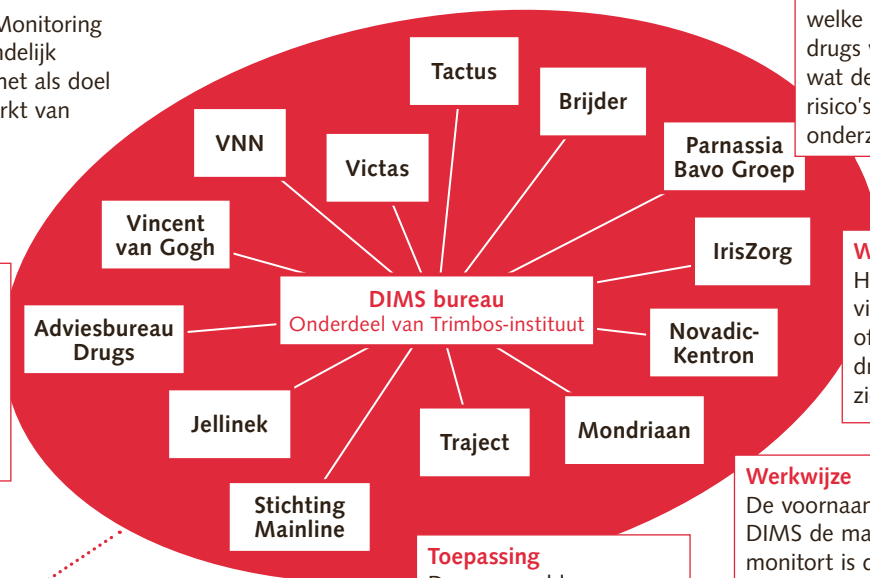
Monitoring
ndelijk
net als doel
rkt van

welke
drugs v
wat de
risico's
onderz

Tactus

Brijder

VNN

Victas

Parnassia Bavo Groep

Vincent van Gogh

IrisZorg

DIMS bureau
Onderdeel van Trimbos-instituut

Adviesbureau Drugs

Novadic-Kentron

Jellinek

Traject

Mondriaan

Stichting Mainline

W
H
vi
of
dr
zi

Werkwijze
De voornaar
DIMS de ma
monitort is c

Toepassing
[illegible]